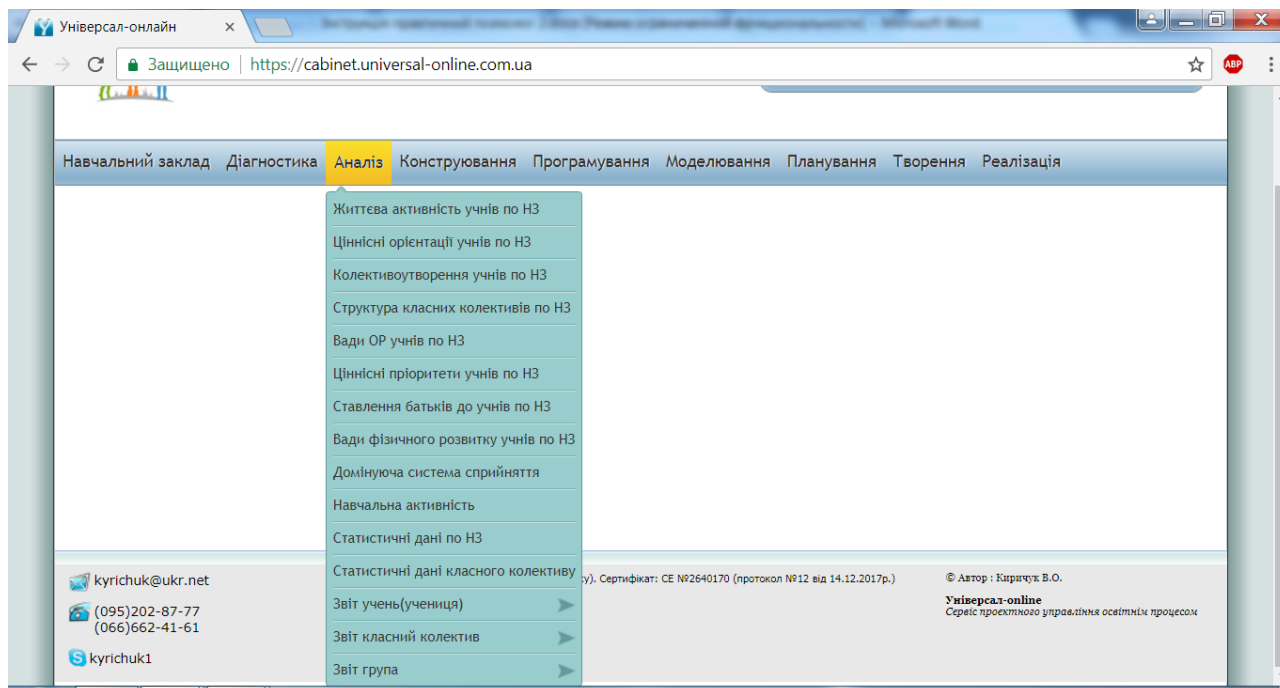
Універсал-онлайн ×

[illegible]

Защищено | https://cabinet.universal-online.com.ua

ABP

Навчальний заклад Діагностика Аналіз Конструювання Програмування Моделювання Планування Творення Реалізація

Життєва активність учнів по НЗ
Ціннісні орієнтації учнів по НЗ
Колективоутворення учнів по НЗ
Структура класних колективів по НЗ
Вади ОР учнів по НЗ
Ціннісні пріоритети учнів по НЗ
Ставлення батьків до учнів по НЗ
Вади фізичного розвитку учнів по НЗ
Домінуюча система сприйняття
Навчальна активність
Статистичні дані по НЗ
Статистичні дані класного колективу
Звіт учень(учениця)
Звіт класний колектив
Звіт група

kyrichuk@ukr.net
(095)202-87-77
(066)662-41-61
kyrichuk1

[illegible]у). Сертифікат: СЕ №2640170 (протокол №12 від 14.12.2017р.)

© Автор : Киричук В.О.
Універсал-online
Сервіс проектного управління освітнім процесом